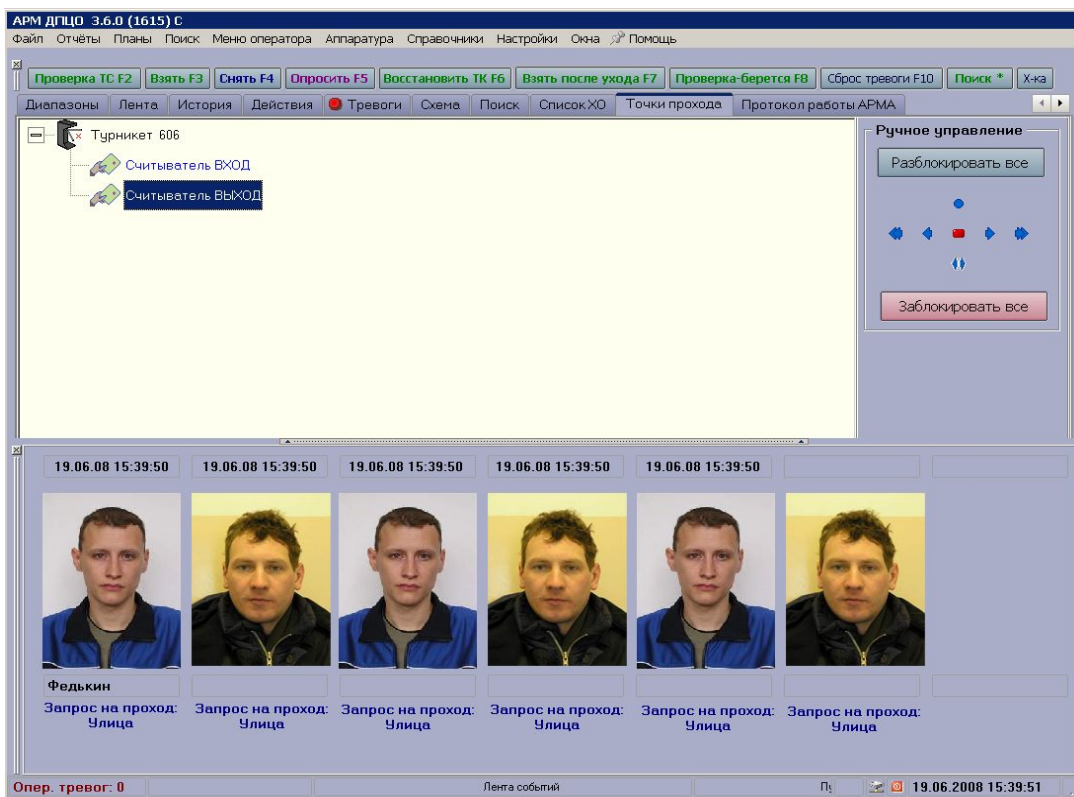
АРМ ДПЦО 3.6.0 (1615) С

Файл Отчёты Планы Поиск Меню оператора Аппаратура Справочники Настройки Окна Помощь

Проверка ТС F2 | Взять F3 | Снять F4 | Опросить F5 | Восстановить ТК F6 | Взять после ухода F7 | Проверка-берется F8 | Сброс тревоги F10 | Поиск * | Х-ка

Диапазоны | Лента | История | Действия | Тревоги | Схема | Поиск | Список ХО | Точки прохода | Протокол работы АРМА

Турникет 606
Считыватель ВХОД
Считыватель ВЫХОД

Ручное управление
Разблокировать все
Заблокировать все

19.06.08 15:39:50 | 19.06.08 15:39:50 | 19.06.08 15:39:50 | 19.06.08 15:39:50 | 19.06.08 15:39:50

Федькин

Запрос на проход: Улица
Запрос на проход: Улица
Запрос на проход: Улица
Запрос на проход: Улица
Запрос на проход: Улица
Запрос на проход: Улица

Опер. тревог: 0 | Лента событий | Пу | 19.06.2008 15:39:51